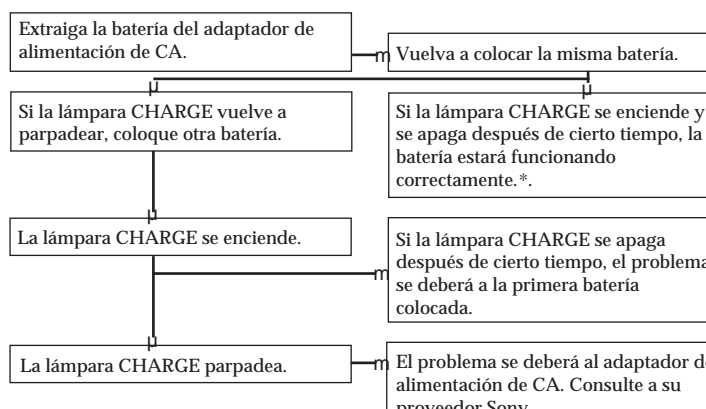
Extraiga la batería del adaptador de alimentación de CA.

Vuelva a colocar la misma batería.

Si la lámpara CHARGE vuelve a parpadear, coloque otra batería.

Si la lámpara CHARGE se enciende y se apaga después de cierto tiempo, la batería estará funcionando correctamente.*.

La lámpara CHARGE se enciende.

Si la lámpara CHARGE se apaga después de cierto tiempo, el problema se deberá a la primera batería colocada.

La lámpara CHARGE parpadea.

El problema se deberá al adaptador de alimentación de CA. Consulte a su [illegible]